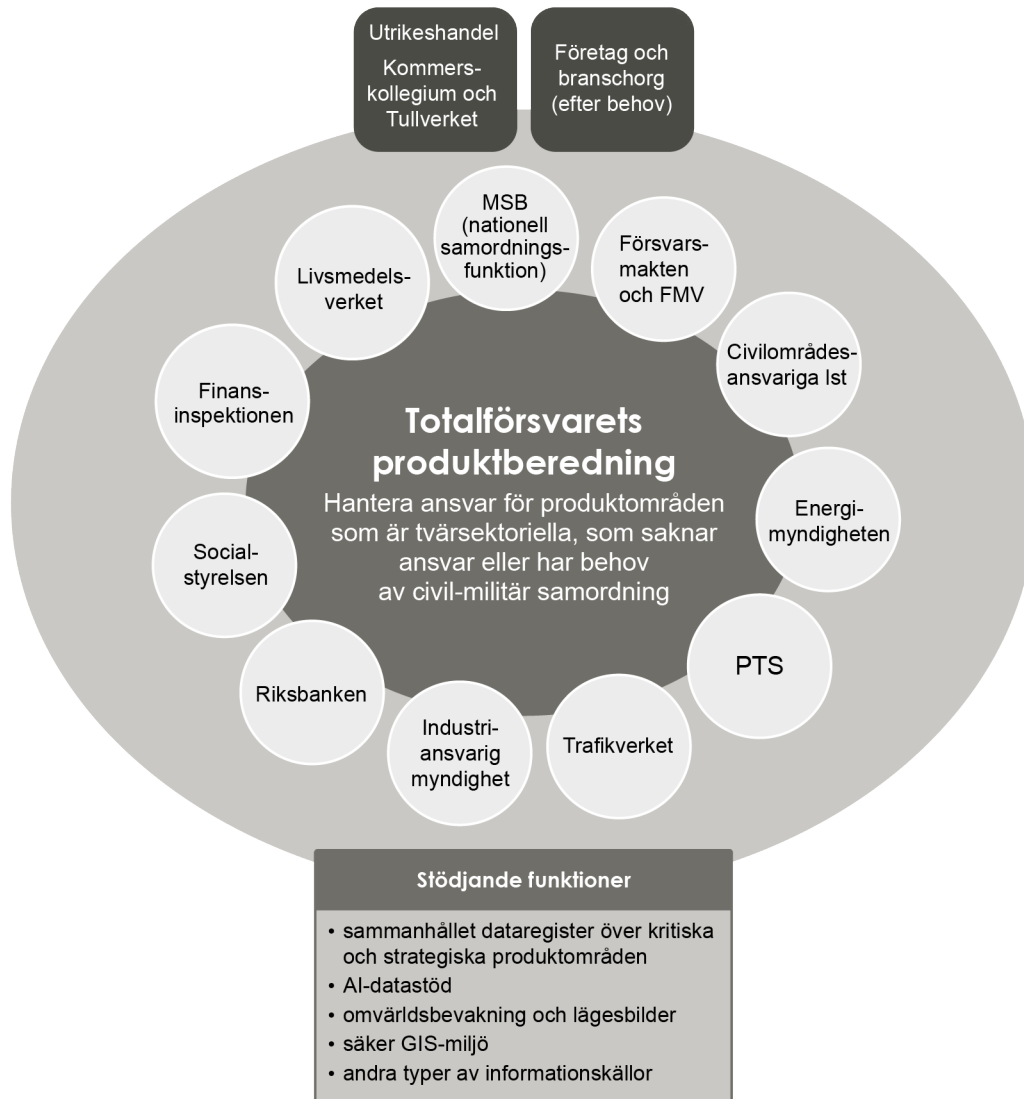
Utrikeshandel
Kommerskollegium och Tullverket

Företag och branschorg (efter behov)

MSB (nationell samordningsfunktion)

Försvarsmakten och FMV

Civilområdesansvariga lst

Energimyndigheten

PTS

Trafikverket

Industriansvarig myndighet

Riksbanken

Socialstyrelsen

Finansinspektionen

Livsmedelsverket

Totalförsvarets produktberedning

Hantera ansvar för produktområden som är tvärsektoriella, som saknar ansvar eller har behov av civil-militär samordning

Stödjande funktioner

• sammanhållet dataregister över kritiska och strategiska produktområden
• AI-datastöd
• omvärldsbevakning och lägesbilder
• säker GIS-miljö
• andra typer av informationskällor